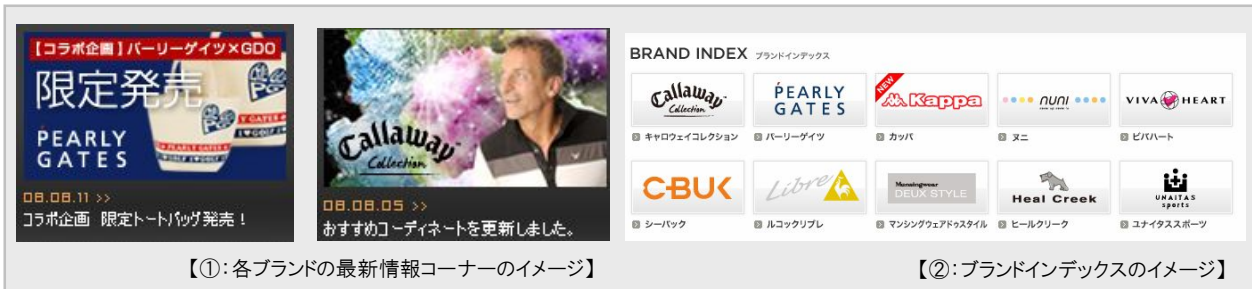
【コラボ企画】パーリーゲイツ×GDO
限定発売
PEARLY GATES
08.08.11 >>
コラボ企画 限定トートバッグ発売！

Callaway Collection
08.08.05 >>
おすすめコーディネートを更新しました。

BRAND INDEX ブランドインデックス

Callaway Collection
キャロウェイコレクション

PEARLY GATES
パーリーゲイツ

NEW
Kappa
カッパ

nuni
ヌニ

VIVA HEART
ビバハート

C-BUK
シーバック

Libre
ルコックリブレ

Munsingwear DEUX STYLE
マンシングウェアドゥスタイル

Heal Creek
ヒールクリーク

UNAITAS sports
ユナイタススポーツ

【①：各ブランドの最新情報コーナーのイメージ】

【②：ブランドインデックスのイメージ】